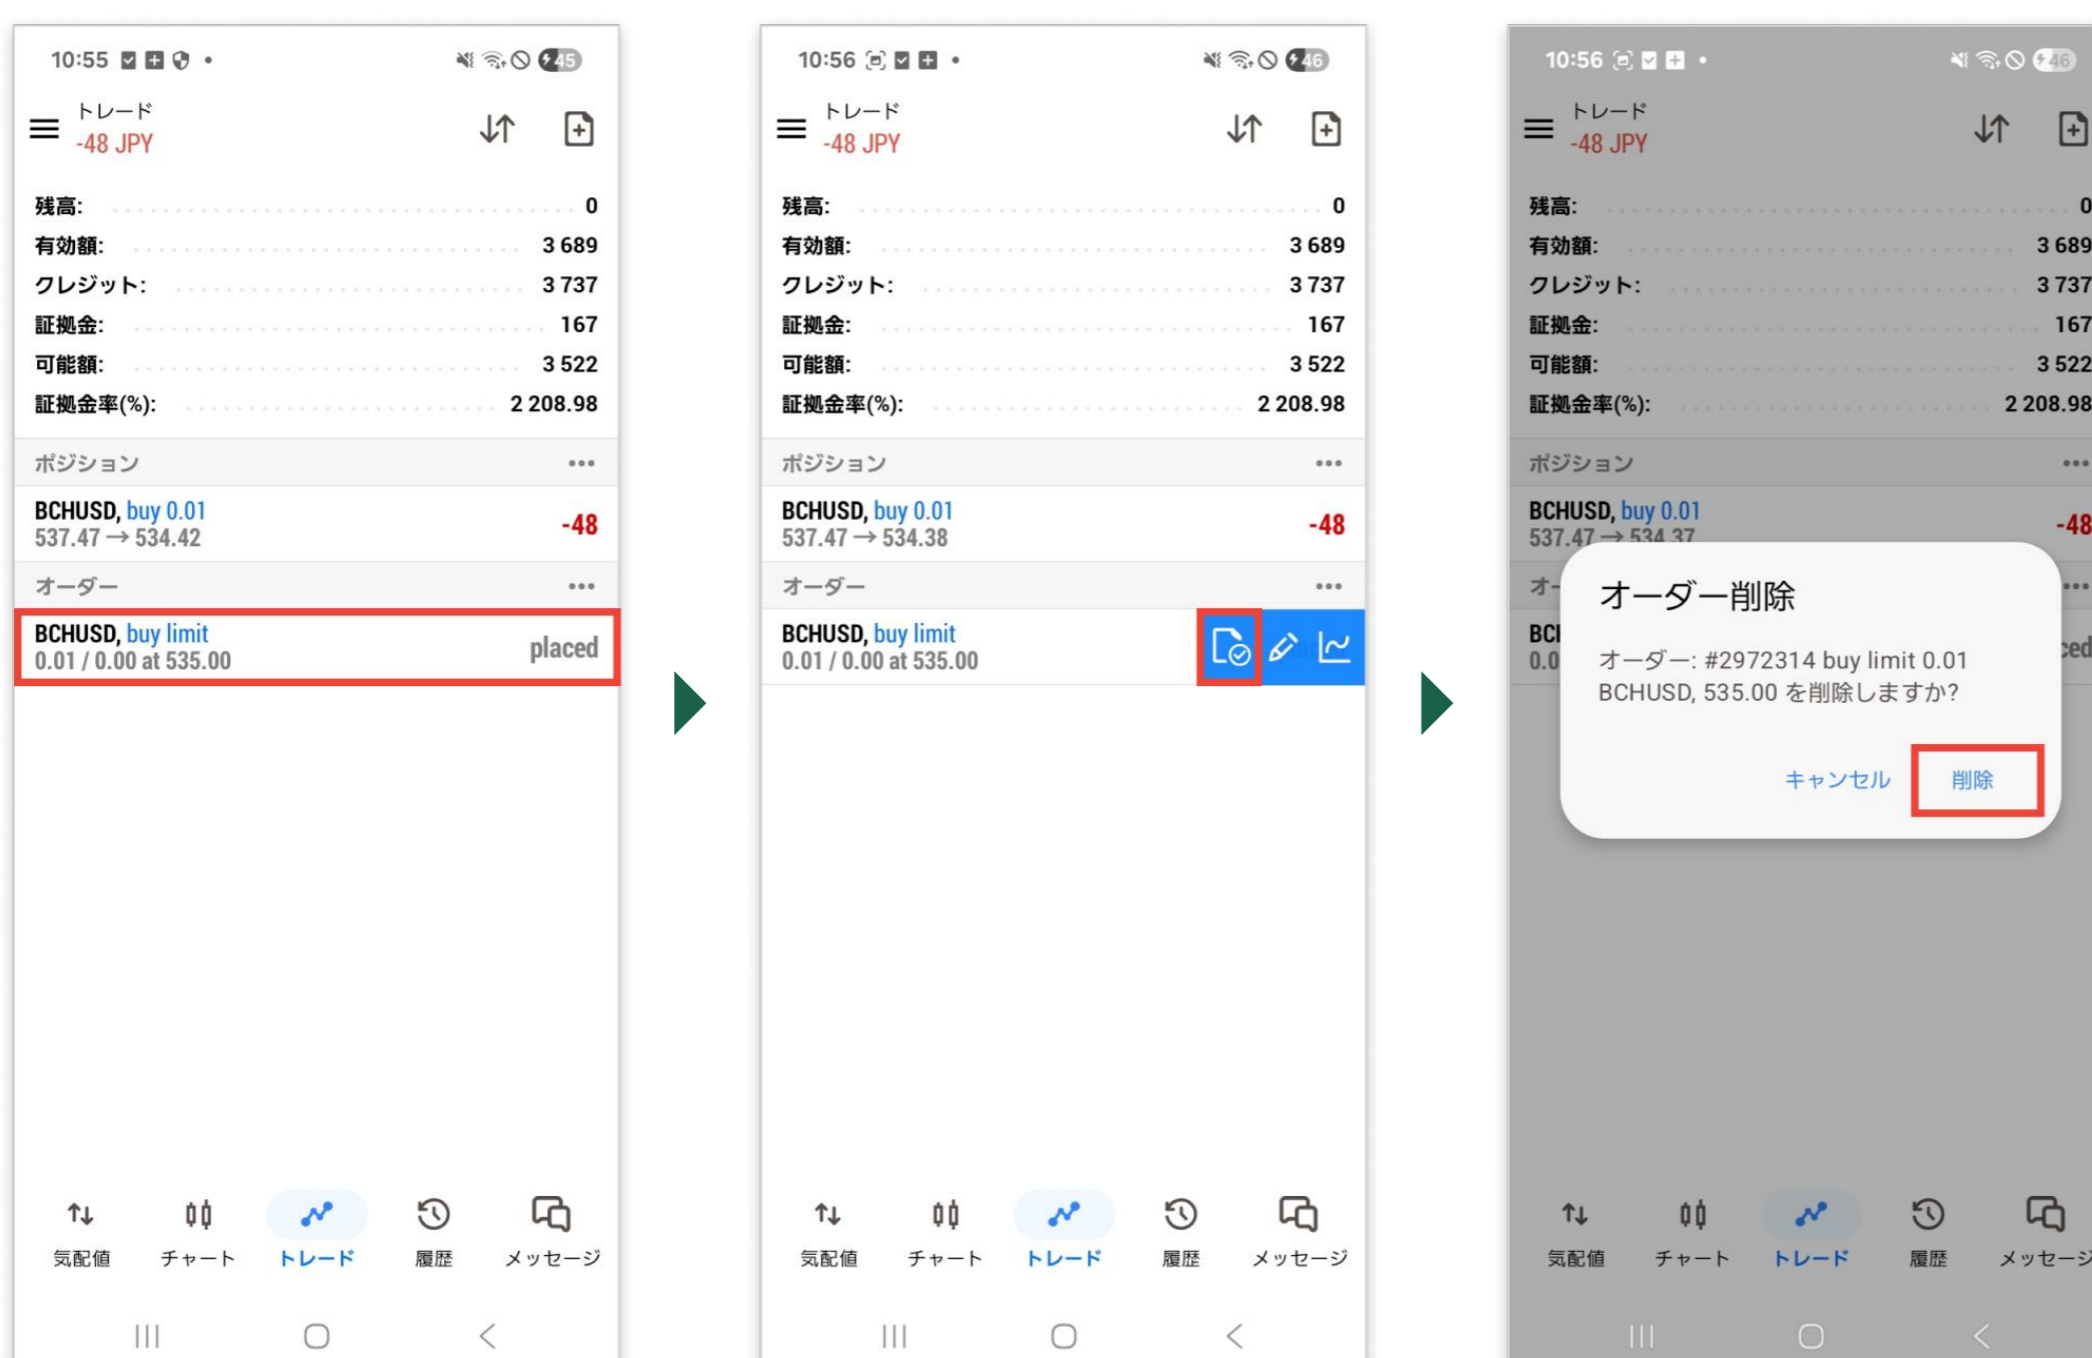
10:55

トレード
-48 JPY

残高: 0
有効額: 3 689
クレジット: 3 737
証拠金: 167
可能額: 3 522
証拠金率(%): 2 208.98

ポジション

BCHUSD, buy 0.01
537.47 → 534.42
-48

オーダー

BCHUSD, buy limit
0.01 / 0.00 at 535.00
placed

気配値 チャート トレード 履歴 メッセージ

10:56

トレード
-48 JPY

残高: 0
有効額: 3 689
クレジット: 3 737
証拠金: 167
可能額: 3 522
証拠金率(%): 2 208.98

ポジション

BCHUSD, buy 0.01
537.47 → 534.38
-48

オーダー

BCHUSD, buy limit
0.01 / 0.00 at 535.00

気配値 チャート トレード 履歴 メッセージ

10:56

トレード
-48 JPY

残高: 0
有効額: 3 689
クレジット: 3 737
証拠金: 167
可能額: 3 522
証拠金率(%): 2 208.98

ポジション

BCHUSD, buy 0.01
537.47 → 534.37
-48

オーダー削除

オーダー: #2972314 buy limit 0.01 BCHUSD, 535.00 を削除しますか?

キャンセル 削除

気配値 チャート トレード 履歴 メッセージ